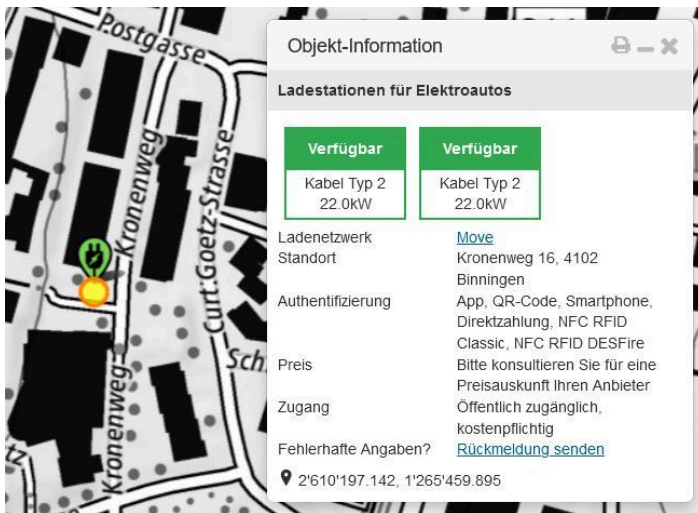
Postgasse

Kronenweg

Curt-Goetz-Strasse

Sch

Kronenweg

tz

Objekt-Information

Ladestationen für Elektroautos

| Verfügbar | Verfügbar |
|---|---|
| Kabel Typ 2 22.0kW | Kabel Typ 2 22.0kW |

| | |
|---|---|
| Ladenetzwerk | Move |
| Standort | Kronenweg 16, 4102 Binningen |
| Authentifizierung | App, QR-Code, Smartphone, Direktzahlung, NFC RFID Classic, NFC RFID DESFire |
| Preis | Bitte konsultieren Sie für eine Preisauskunft Ihren Anbieter |
| Zugang | Öffentlich zugänglich, kostenpflichtig |
| Fehlerhafte Angaben? | Rückmeldung senden |

2'610'197.142, 1'265'459.895